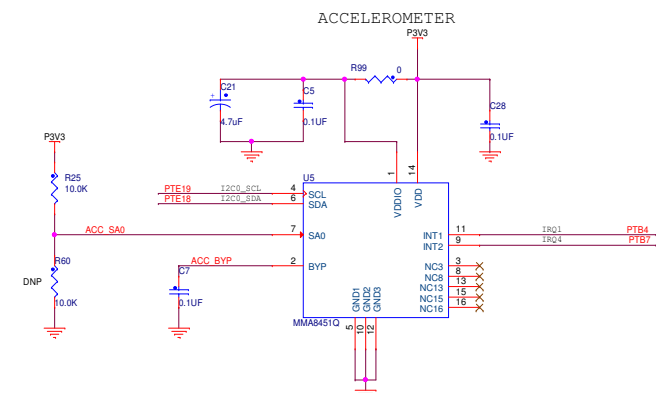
ACCELEROMETER

P3V3

R99 0

C21 4.7uF

C5 0.1UF

C28 0.1UF

P3V3

R25 10.0K

U5

1 14

VDDIO VDD

PTE19 I2C0_SCL 4 SCL

PTE18 I2C0_SDA 6 SDA

ACC_SA0 7 SA0

INT1 11 IRQ1 PTB4

INT2 9 IRQ4 PTB7

R60

DNP

10.0K

C7 0.1UF

ACC_BYP 2 BYP

NC3 3

NC8 8

NC13 13

NC15 15

NC16 16

GND1 GND2 GND3

5 10 12

MMA8451Q